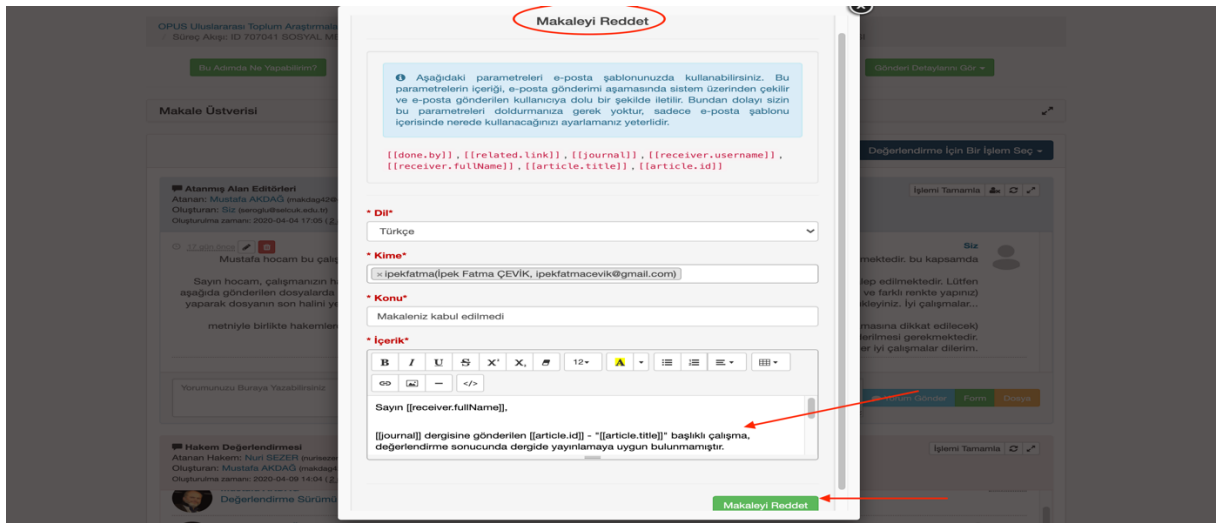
OPUS Uluslararası Toplum Araştırmaları
Süreç Akışı: ID 707041 SOSYAL M

Bu Adımda Ne Yapabilirim?

Gönderi Detaylarını Gör

Makale Üstverisi

Değerlendirme İçin Bir İşlem Seç

Atanmış Alan Editörleri
Atanan: Mustafa AKDAĞ (makdag426
Oluşturan: Siz (seroglu@selcuk.edu.tr)
Oluşturma zamanı: 2020-04-04 17:05

İşlemi Tamamla

Mustafa hocam bu çalış

Sayın hocam, çalışmanızın h
aşağıda gönderilen dosyalarda
yaparak dosyanın son halini ye

metniyle birlikte hakemler

Siz
mektedir. bu kapsamda
lep edilmektedir. Lütfen
ve farklı renkte yapınız)
lekleyiniz. İyi çalışmalar...
masına dikkat edilecek)
erilmesi gerekmektedir.
er iyi çalışmalar dilerim.

Yorumunuzu Buraya Yazabilirsiniz

Form
Dosya

Hakem Değerlendirmesi
Atanan Hakem: Nuri SEZER
Oluşturan: Mustafa AKDAĞ (makdag4
Oluşturma zamanı: 2020-04-09 14:04

İşlemi Tamamla

Değerlendirme Sürümü

Makaleyi Reddet

Aşağıdaki parametreleri e-posta şablonunuzda kullanabilirsiniz. Bu parametrelerin içeriği, e-posta gönderimi aşamasında sistem tarafından çekilir ve e-posta gönderilen kullanıcıya dolu bir şekilde iletilir. Bundan dolayı sizin bu parametreleri doldurmanıza gerek yoktur, sadece e-posta şablonu içerisinde nerede kullanacağınızı ayarlamanız yeterlidir.

[[done.by]] , [[related.link]] , [[journal]] , [[receiver.username]] , [[receiver.fullName]] , [[article.title]] , [[article.id]]

* Dil*
Türkçe

* Kime*
× ipekfatma(İpek Fatma ÇEVİK, ipekfatmacevik@gmail.com)

* Konu*
Makaleniz kabul edilmedi

* İçerik*
B I U S X X 12 A

Sayın [[receiver.fullName]],

[[journal]] dergisine gönderilen [[article.id]] - "[[article.title]]" başlıklı çalışma, değerlendirme sonucunda dergide yayınlamaya uygun bulunmamıştır.

Makaleyi Reddet